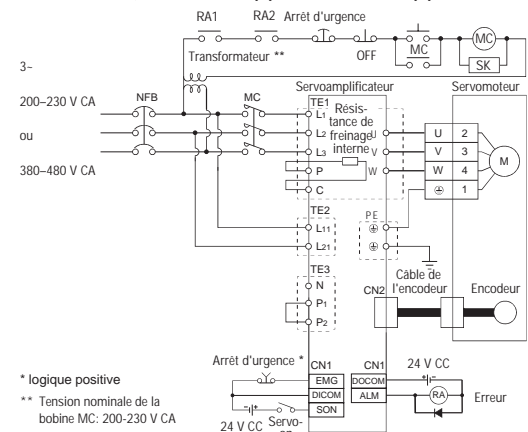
RA1 RA2 Arrêt d'urgence

Transformateur ** OFF MC MC SK

3~

200–230 V CA

ou

380–480 V CA

NFB MC

Servoamplificateur

Servomoteur

TE1

$L_1$ Résistance de freinage interne

$L_2$

$L_3$

P

C

U V W

U 2

V 3

W 4

⊕ 1

M

TE2

$L_{11}$

$L_{21}$

PE

Câble de l'encodeur

TE3

N

$P_1$

$P_2$

CN2

Encodeur

Arrêt d'urgence *

CN1 EMG DICOM SON

CN1 DOCOM ALM

24 V CC

RA

Erreur

24 V CC Servo-on

* logique positive

** Tension nominale de la bobine MC: 200-230 V CA